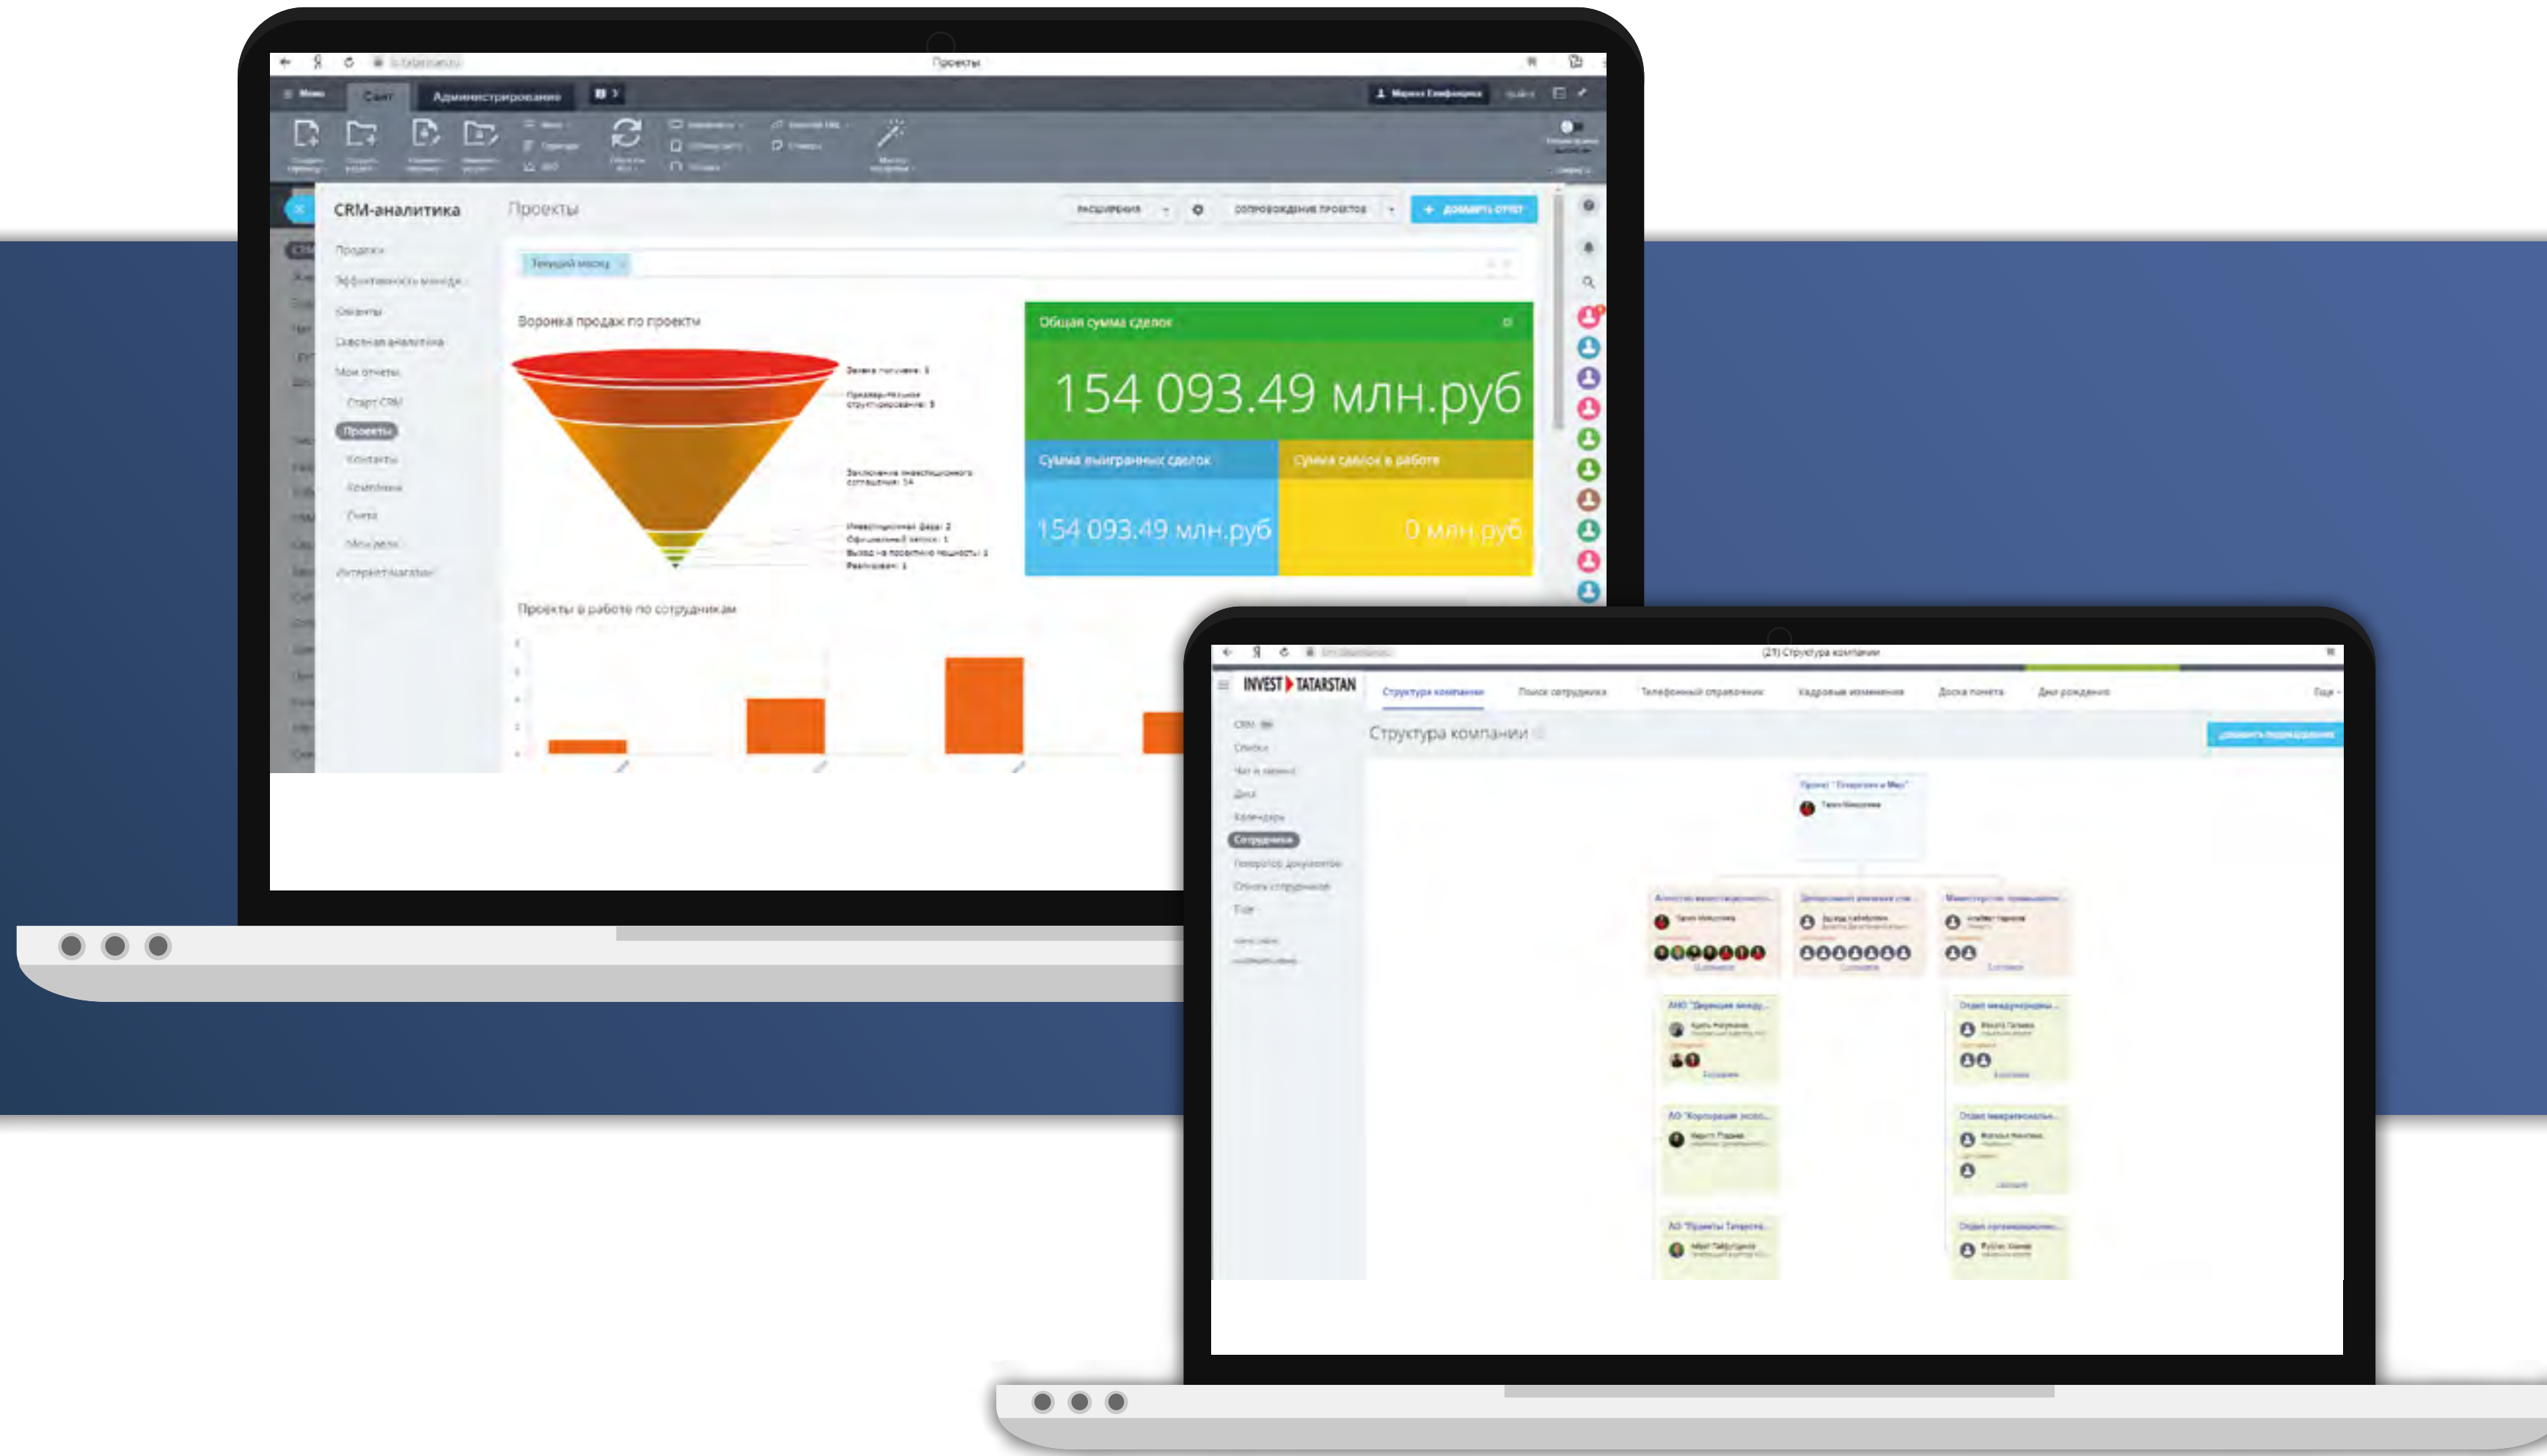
Проекты

Меню Сайт Администрирование

CRM-аналитика

Проекты

Продажи
Эффективность менедж...
Клиенты
Сквозная аналитика
Мои отчеты
Старт CRM
Проекты
Контакты
Компании
Счета
Мои дела
Интернет-магазин

Расширения
Сопровождение проектов
+ Добавить отчет

Текущий месяц

Воронка продаж по проекти

Заявка получена: 1
Предварительное структурирование: 3
Заключение инвестиционного соглашения: 14
Инвестиционная фаза: 2
Официальный запуск: 1
Выход на проектную мощность: 1
Реализован: 1

Общая сумма сделок
154 093.49 млн.руб

Сумма выигранных сделок
154 093.49 млн.руб

Сумма сделок в работе
0 млн.руб

Проекты в работе по сотрудникам

(21) Структура компании

INVEST TATARSTAN

Структура компании
Поиск сотрудника
Телефонный справочник
Кадровые изменения
Доска почета
Дни рождения

CRM
Списки
Чат и звонки
Диск
Календарь
Сотрудники
Генератор документов
Список сотрудников
Еще

Структура компании

Добавить подразделение